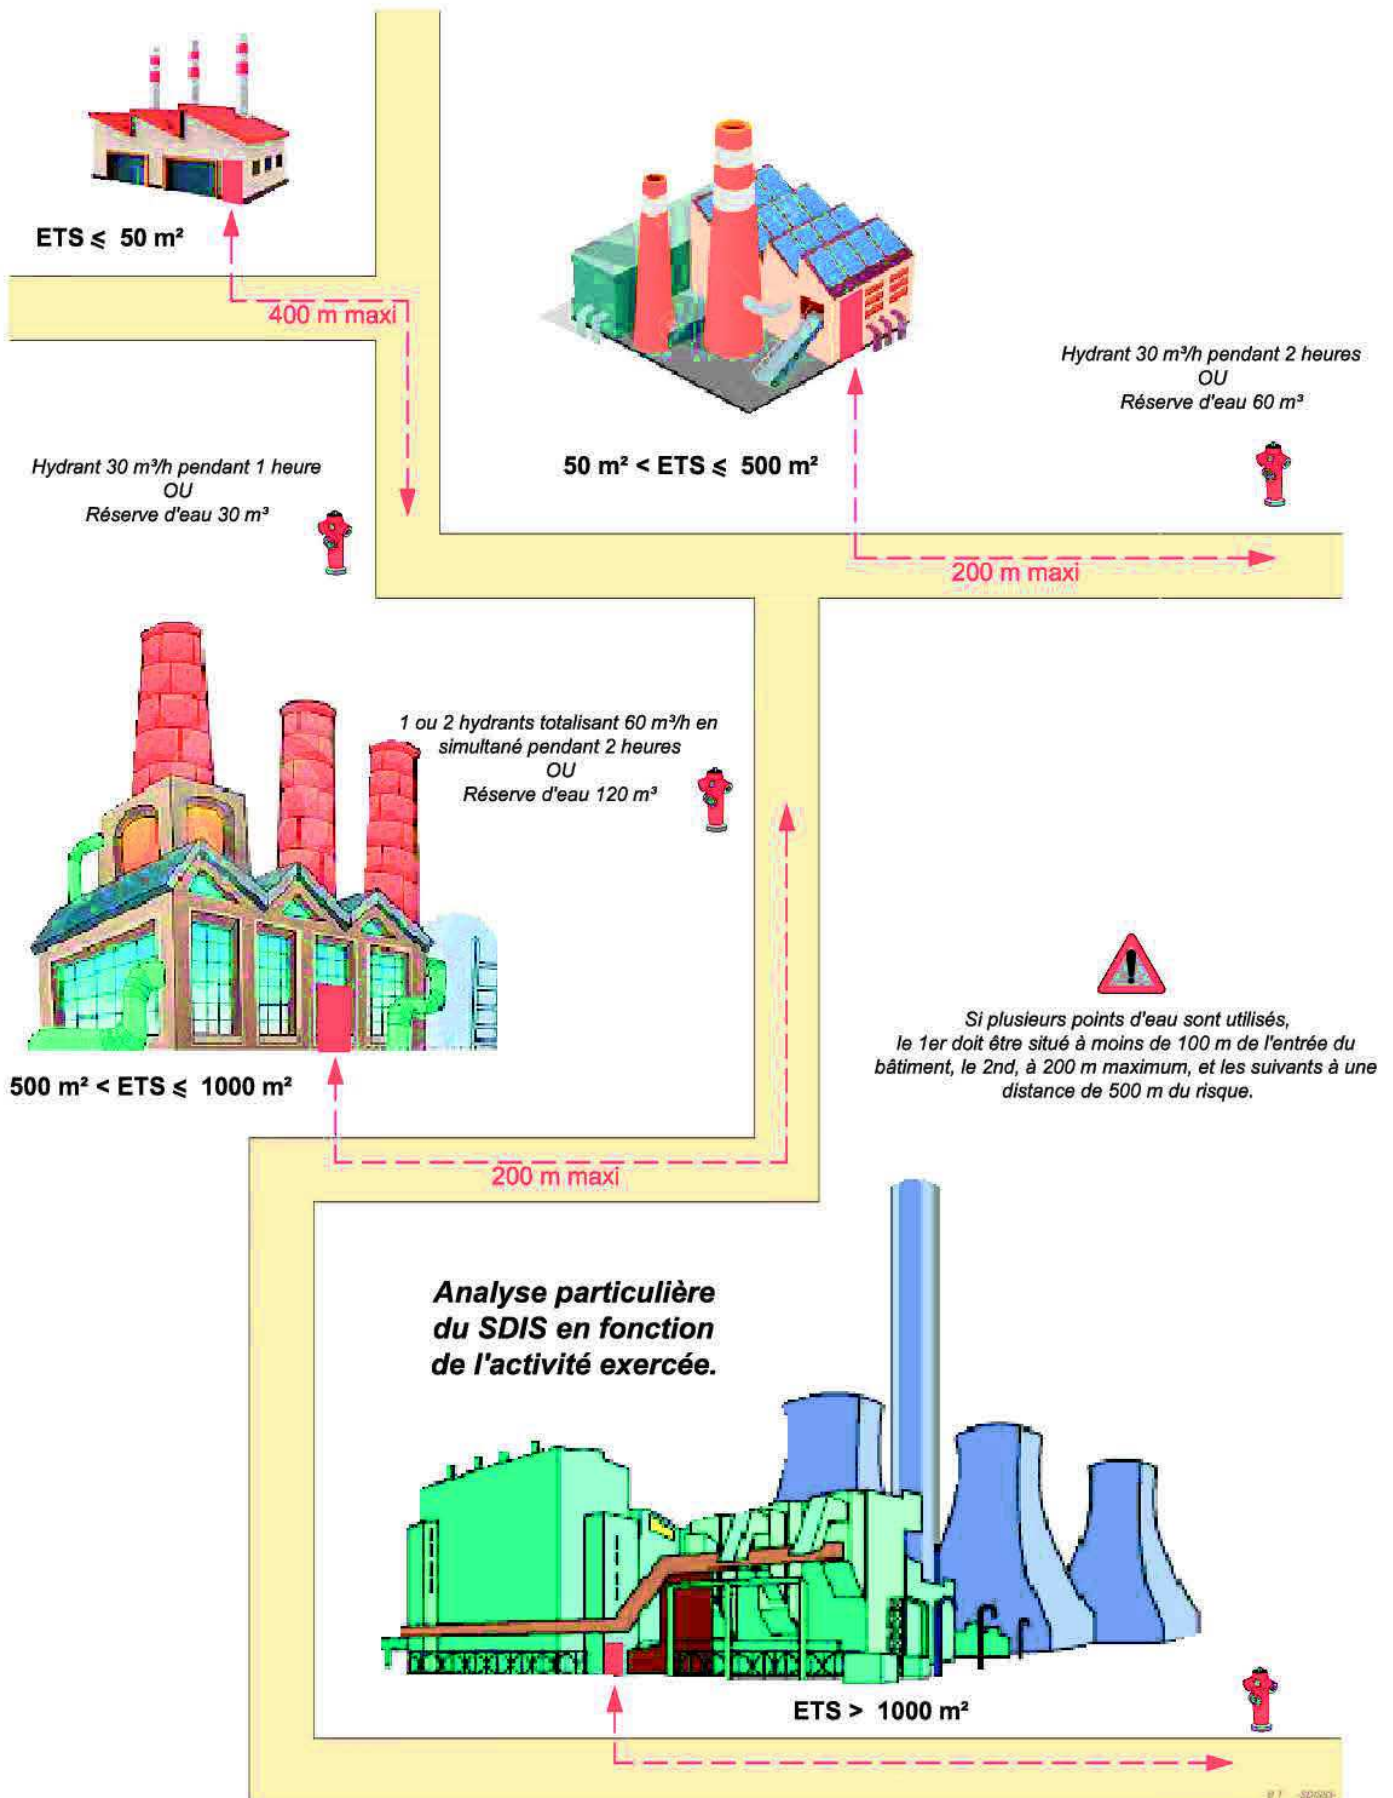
ETS ⩽ 50 m²

400 m maxi

Hydrant 30 m³/h pendant 1 heure
OU
Réserve d'eau 30 m³

50 m² < ETS ⩽ 500 m²

Hydrant 30 m³/h pendant 2 heures
OU
Réserve d'eau 60 m³

200 m maxi

1 ou 2 hydrants totalisant 60 m³/h en simultané pendant 2 heures
OU
Réserve d'eau 120 m³

500 m² < ETS ⩽ 1000 m²

Si plusieurs points d'eau sont utilisés, le 1er doit être situé à moins de 100 m de l'entrée du bâtiment, le 2nd, à 200 m maximum, et les suivants à une distance de 500 m du risque.

200 m maxi

Analyse particulière du SDIS en fonction de l'activité exercée.

ETS > 1000 m²

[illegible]